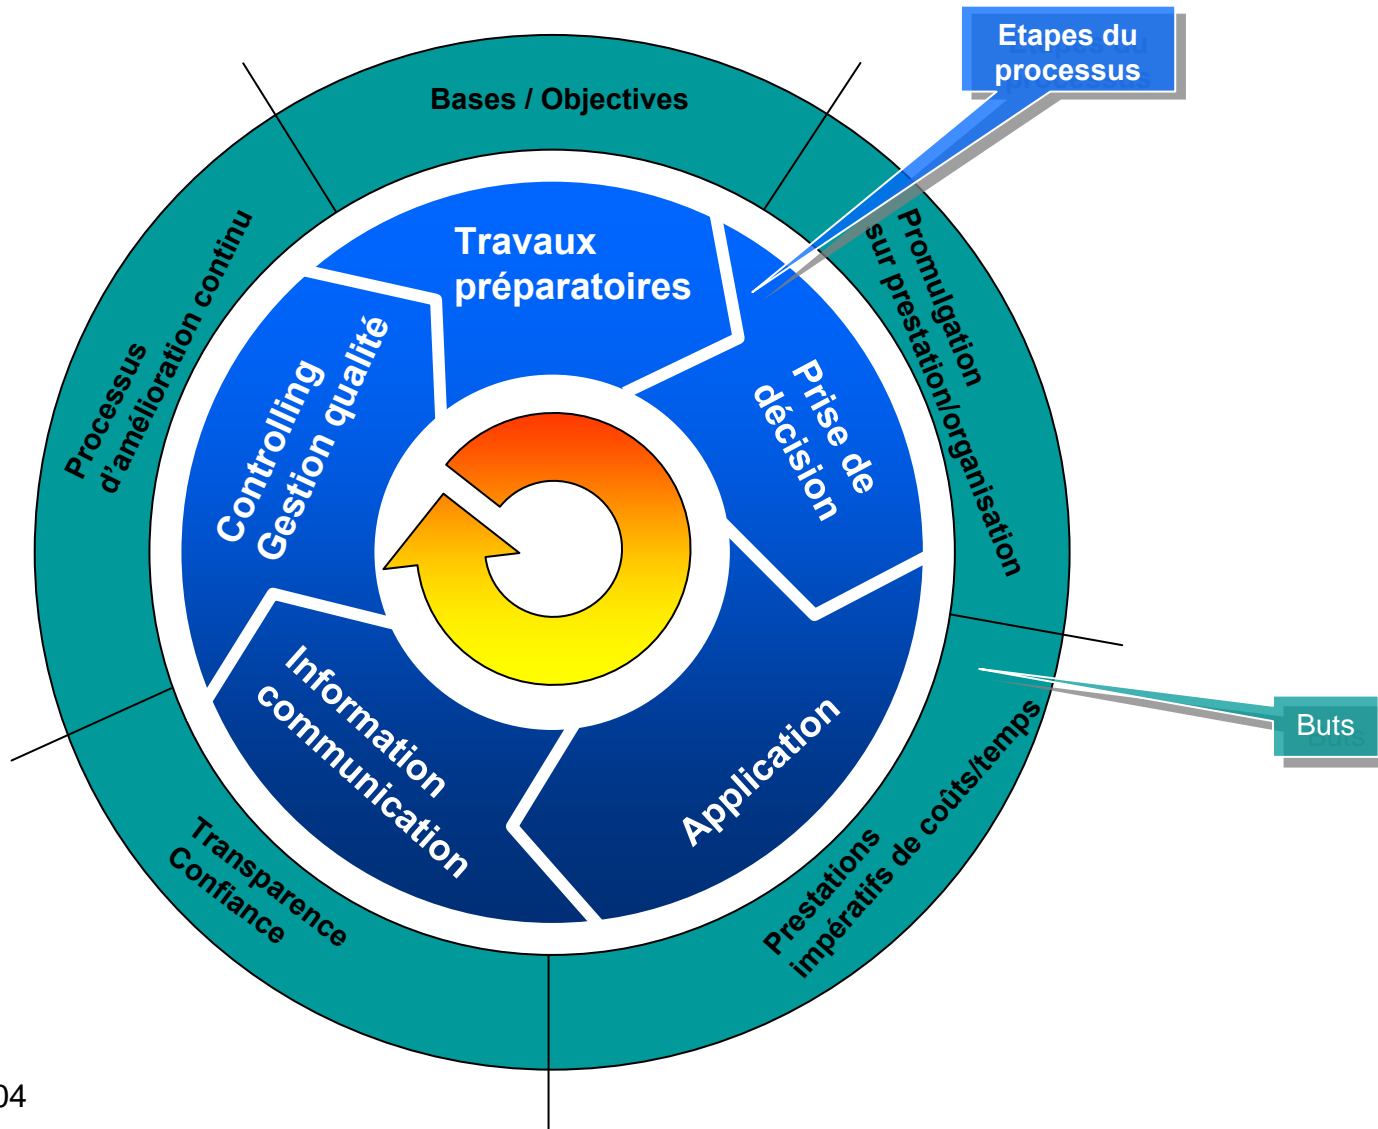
Etapes du processus

Bases / Objectives

Travaux préparatoires

Promulgation sur prestation/organisation

Prise de décision

Processus d'amélioration continu

Controlling Gestion qualité

Buts

Application

Information communication

Prestations impératifs de coûts/temps

Transparence Confiance

04